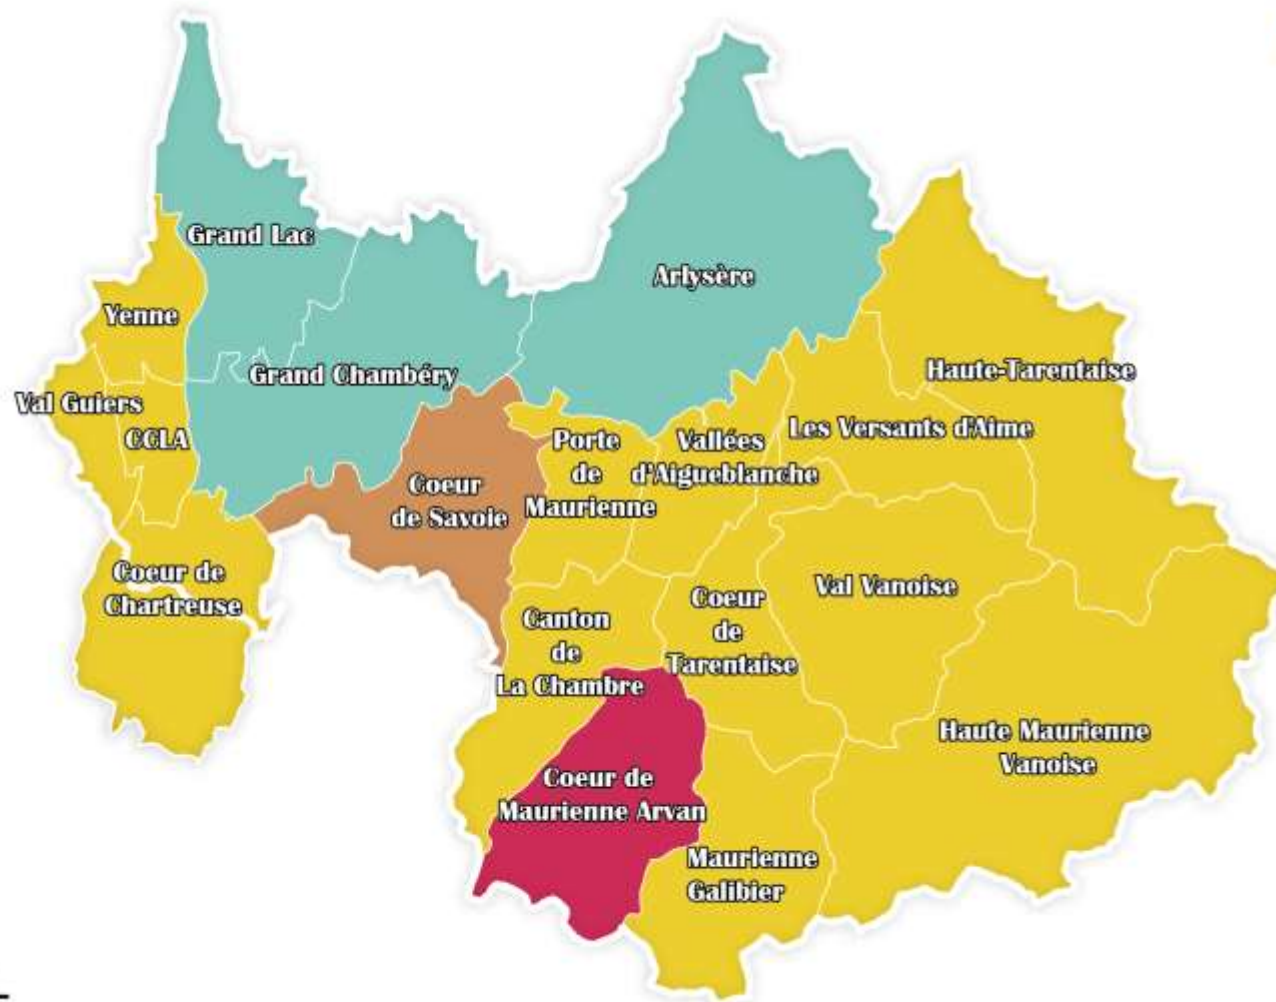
Grand Lac

Arlysère

Yenne

Grand Chambéry

Haute-Tarentaise

Val Guiers

CCLA

Porte de Maurienne

Vallées d'Aigueblanche

Les Versants d'Aime

Coeur de Savoie

Coeur de Chartreuse

Val Vanoise

Canton de La Chambre

Coeur de Tarentaise

Haute Maurienne Vanoise

Coeur de Maurienne Arvan

Maurienne Galibier